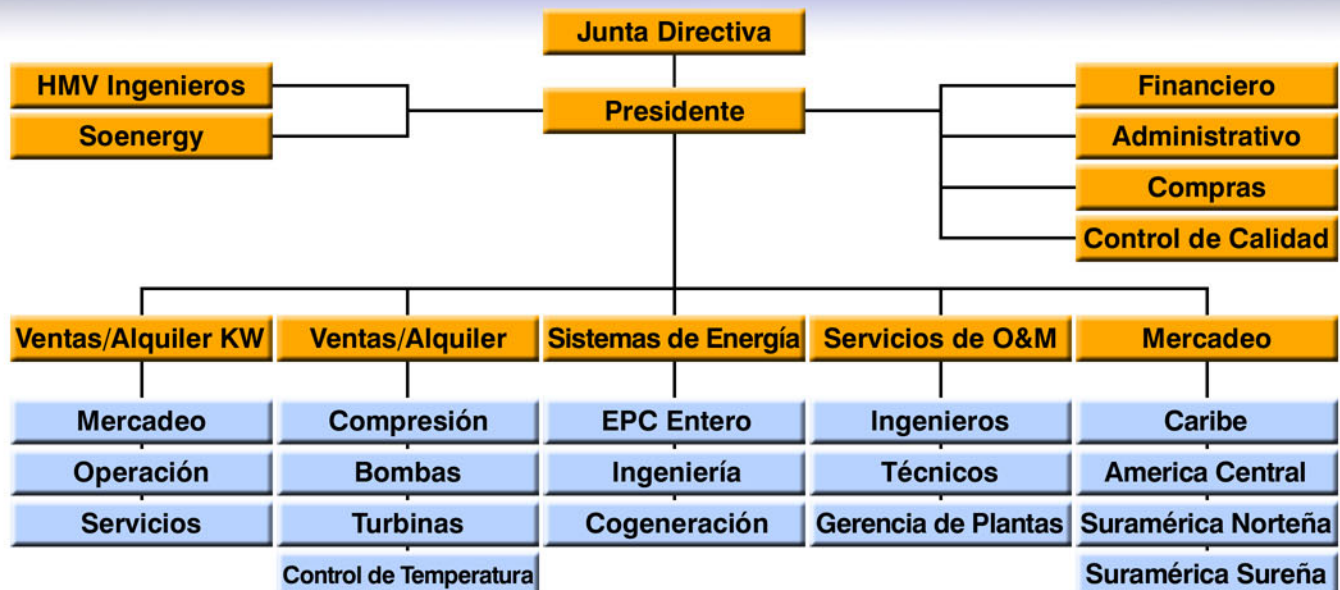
Junta Directiva

HMV Ingenieros
Soenergy

Presidente

Financiero
Administrativo
Compras
Control de Calidad

Ventas/Alquiler KW
Mercadeo
Operación
Servicios

Ventas/Alquiler
Compresión
Bombas
Turbinas
Control de Temperatura

Sistemas de Energía
EPC Entero
Ingeniería
Cogeneración

Servicios de O&M
Ingenieros
Técnicos
Gerencia de Plantas

Mercadeo
Caribe
America Central
Suramérica Norteña
Suramérica Sureña